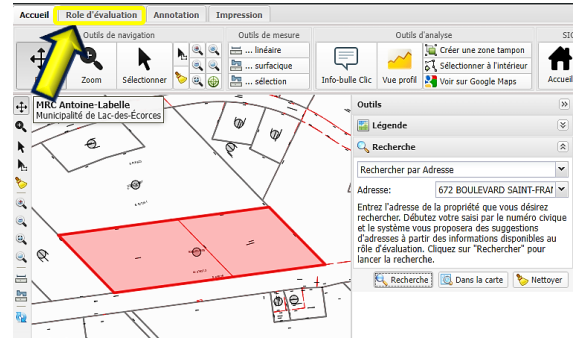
Accueil | Role d'évaluation | Annotation | Impression

Outils de navigation
Zoom
Sélectionner

Outils de mesure
... linéaire
... surfacique
... sélection

Outils d'analyse
Info-bulle Clic
Vue profil
Créer une zone tampon
Sélectionner à l'intérieur
Voir sur Google Maps

SIG
Accueil

MRC Antoine-Labelle
Municipalité de Lac-des-Écorces

Outils
Légende
Recherche

Rechercher par Adresse
Adresse: 672 BOULEVARD SAINT-FRAN

Entrez l'adresse de la propriété que vous désirez rechercher. Débutez votre saisi par le numéro civique et le système vous proposera des suggestions d'adresses à partir des informations disponibles au rôle d'évaluation. Cliquez sur "Rechercher" pour lancer la recherche.

Recherche | Dans la carte | Nettoyer